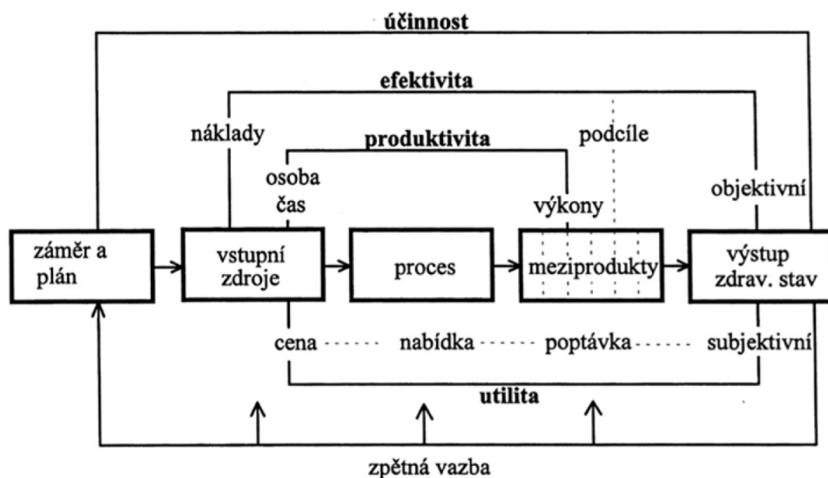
účinnost

efektivita

náklady

produktivita

podcíle

osoba
čas

výkony

objektivní

záměr a plán

vstupní zdroje

proces

meziprodukty

výstup zdrav. stav

cena

nabídka

poptávka

subjektivní

utilita

zpětná vazba